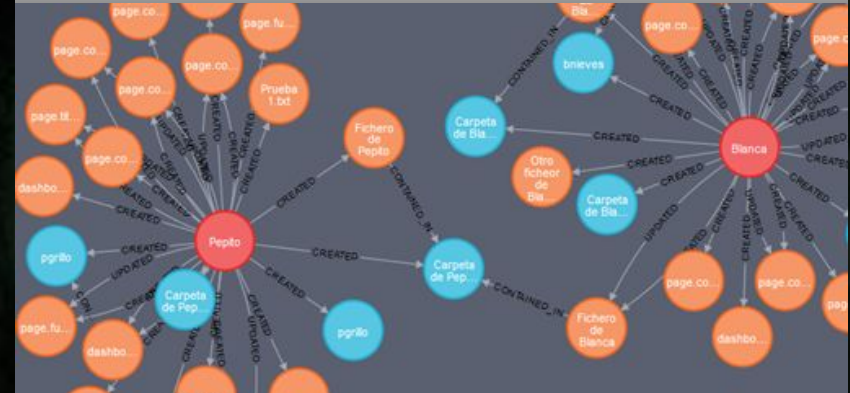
page.co...
page.fu...
page.co...
page.co...
Prueba 1.txt
page.tit...
page.co...
dashbo...
Fichero de Pepito
Pepito
pgrillo
Carpeta de Pep...
pgrillo
page.fu...
dashbo...
Carpeta de Pep...
CREATED
CONTAINED_IN
UPDATED
Bla...
bnieves
page.co...
page.co...
Carpeta de Bla...
Blanca
Otro ficheor de Bla...
Carpeta de Bla...
page.co...
page.co...
page.co...
Fichero de Blanca
dashbo...
CREATED
UPDATED
CONTAINED_IN